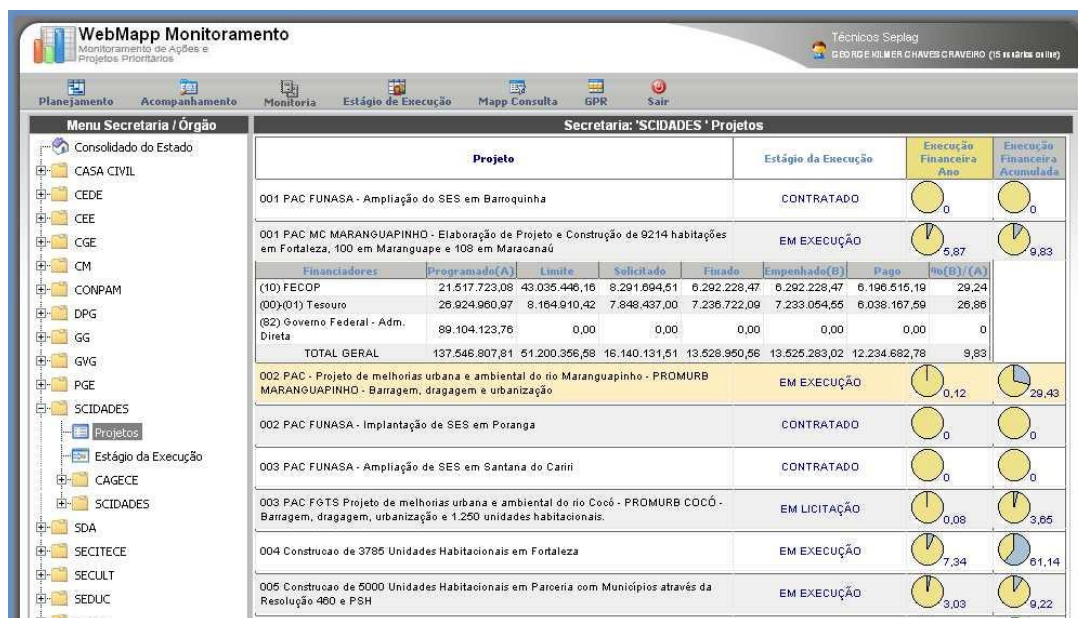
WebMapp Monitoramento
Monitoramento de Ações e Projetos Prioritários

Técnicos Seplag
GEORGE KILMER CHAVES CRAVEIRO (15 usuários online)

Planejamento Acompanhamento Monitoria Estágio de Execução Mapp Consulta GPR Sair

Menu Secretaria / Órgão
Consolidado do Estado
CASA CIVIL
CEDE
CEE
CGE
CM
CONPAM
DPG
GG
GVG
PGE
SCIDADES
Projetos
Estágio da Execução
CAGECE
SCIDADES
SDA
SECITECE
SECULT
SEDUC

Secretaria: 'SCIDADES ' Projetos

| Projeto | Estágio da Execução | Execução Financeira Ano | Execução Financeira Acumulada |
|---|---|---|---|
| 001 PAC FUNASA - Ampliação do SES em Barroquinha | CONTRATADO | 0 | 0 |
| 001 PAC MC MARANGUAPINHO - Elaboração de Projeto e Construção de 9214 habitações em Fortaleza, 100 em Maranguape e 108 em Maracanaú | EM EXECUÇÃO | 5,87 | 9,83 |

| Financiadores | Programado(A) | Limite | Solicitado | Fixado | Empenhado(B) | Pago | %(B)/(A) |
|---|---|---|---|---|---|---|---|
| (10) FECOP | 21.517.723,08 | 43.035.446,16 | 8.291.694,51 | 6.292.228,47 | 6.292.228,47 | 6.196.515,19 | 29,24 |
| (00)-(01) Tesouro | 26.924.960,97 | 8.164.910,42 | 7.848.437,00 | 7.236.722,09 | 7.233.054,55 | 6.038.167,59 | 26,86 |
| (82) Governo Federal - Adm. Direta | 89.104.123,76 | 0,00 | 0,00 | 0,00 | 0,00 | 0,00 | 0 |
| TOTAL GERAL | 137.546.807,81 | 51.200.356,58 | 16.140.131,51 | 13.528.950,56 | 13.525.283,02 | 12.234.682,78 | 9,83 |

| Projeto | Estágio da Execução | Execução Financeira Ano | Execução Financeira Acumulada |
|---|---|---|---|
| 002 PAC - Projeto de melhorias urbana e ambiental do rio Maranguapinho - PROMURB MARANGUAPINHO - Barragem, dragagem e urbanização | EM EXECUÇÃO | 0,12 | 29,43 |
| 002 PAC FUNASA - Implantação de SES em Poranga | CONTRATADO | 0 | 0 |
| 003 PAC FUNASA - Ampliação de SES em Santana do Cariri | CONTRATADO | 0 | 0 |
| 003 PAC FGTS Projeto de melhorias urbana e ambiental do rio Cocó - PROMURB COCÓ - Barragem, dragagem, urbanização e 1.250 unidades habitacionais. | EM LICITAÇÃO | 0,08 | 3,65 |
| 004 Construcao de 3785 Unidades Habitacionais em Fortaleza | EM EXECUÇÃO | 7,34 | 61,14 |
| 005 Construcao de 5000 Unidades Habitacionais em Parceria com Municípios através da Resolução 460 e PSH | EM EXECUÇÃO | 3,03 | 9,22 |